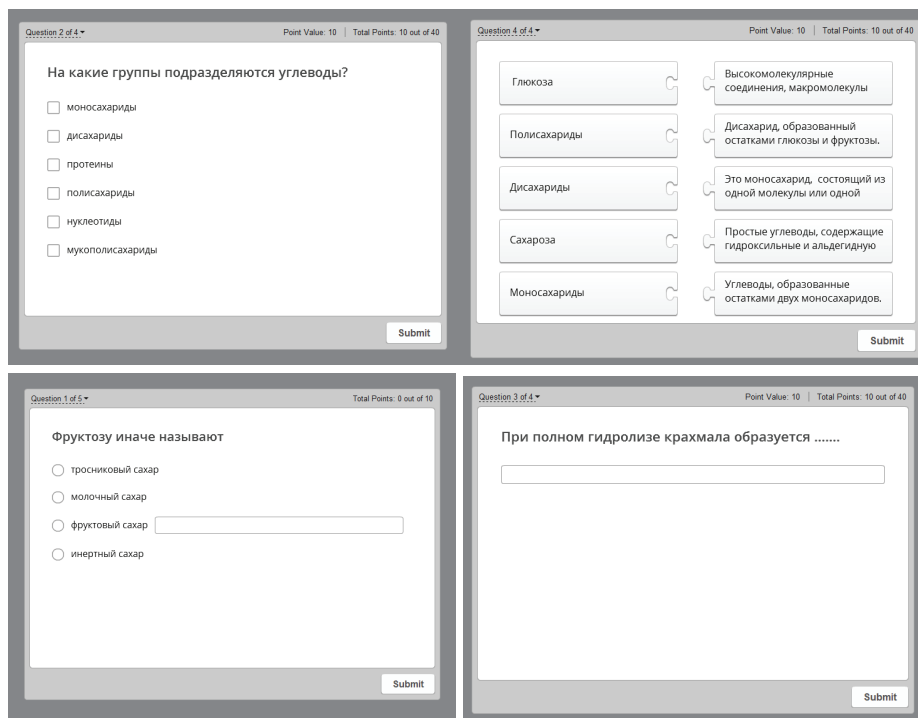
Question 2 of 4 ▾ Point Value: 10 | Total Points: 10 out of 40

На какие группы подразделяются углеводы?

моносахариды

дисахариды

протеины

полисахариды

нуклеотиды

мукополисахариды

Submit

Question 4 of 4 ▾ Point Value: 10 | Total Points: 10 out of 40

Глюкоза

Высокомолекулярные соединения, макромолекулы

Полисахариды

Дисахарид, образованный остатками глюкозы и фруктозы.

Дисахариды

Это моносахарид, состоящий из одной молекулы или одной

Сахароза

Простые углеводы, содержащие гидроксильные и альдегидную

Моносахариды

Углеводы, образованные остатками двух моносахаридов.

Submit

Question 1 of 5 ▾ Total Points: 0 out of 10

Фруктозу иначе называют

тросниковый сахар

молочный сахар

фруктовый сахар

инертный сахар

Submit

Question 3 of 4 ▾ Point Value: 10 | Total Points: 10 out of 40

При полном гидролизе крахмала образуется .......

Submit